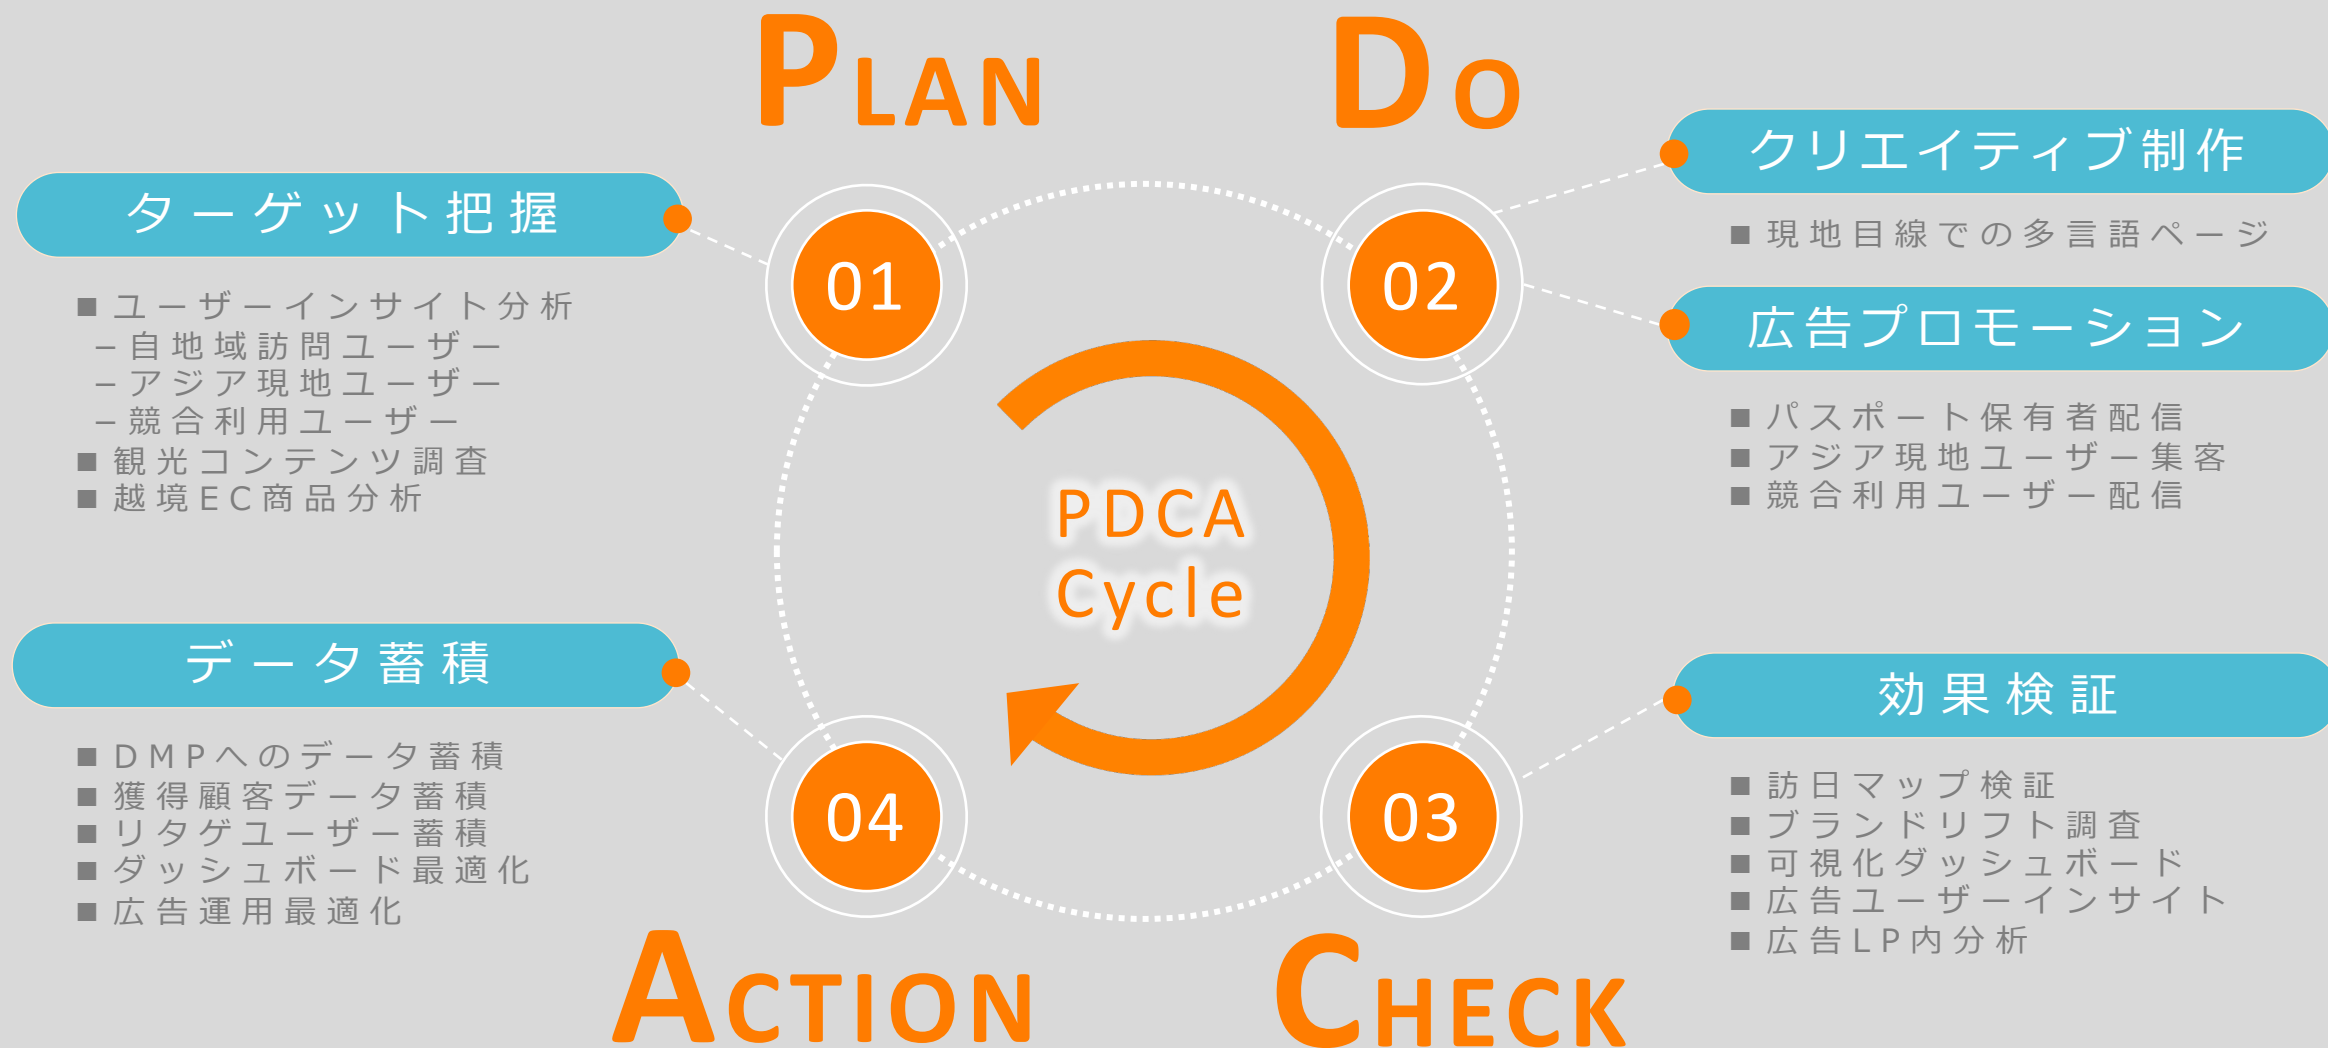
PLAN

DO

ターゲット把握

■ ユーザーインサイト分析
– 自地域訪問ユーザー
– アジア現地ユーザー
– 競合利用ユーザー
■ 観光コンテンツ調査
■ 越境EC商品分析

01

02

クリエイティブ制作

■ 現地目線での多言語ページ

広告プロモーション

■ パスポート保有者配信
■ アジア現地ユーザー集客
■ 競合利用ユーザー配信

PDCA
Cycle

データ蓄積

■ DMPへのデータ蓄積
■ 獲得顧客データ蓄積
■ リタゲユーザー蓄積
■ ダッシュボード最適化
■ 広告運用最適化

04

03

効果検証

■ 訪日マップ検証
■ ブランドリフト調査
■ 可視化ダッシュボード
■ 広告ユーザーインサイト
■ 広告LP内分析

ACTION

CHECK